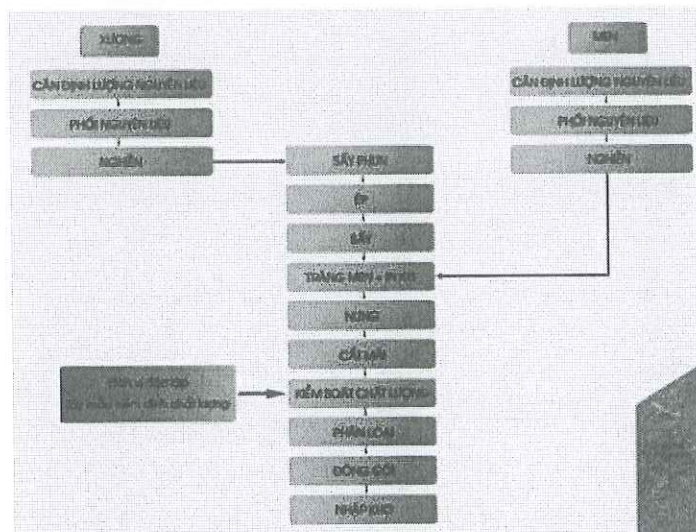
XƯƠNG

CÂN ĐỊNH LƯỢNG NGUYÊN LIỆU

PHỐI NGUYÊN LIỆU

NGHIỀN

MEN

CÂN ĐỊNH LƯỢNG NGUYÊN LIỆU

PHỐI NGUYÊN LIỆU

NGHIỀN

SẤY PHUN

ÉP

SẤY

TRÁNG MEN + IN

NUNG

CẮT MÀI

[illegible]
Lấy mẫu, kiểm định chất lượng

KIỂM SOÁT CHẤT LƯỢNG

PHÂN LOẠI

ĐÓNG GÓI

NHẬP KHO